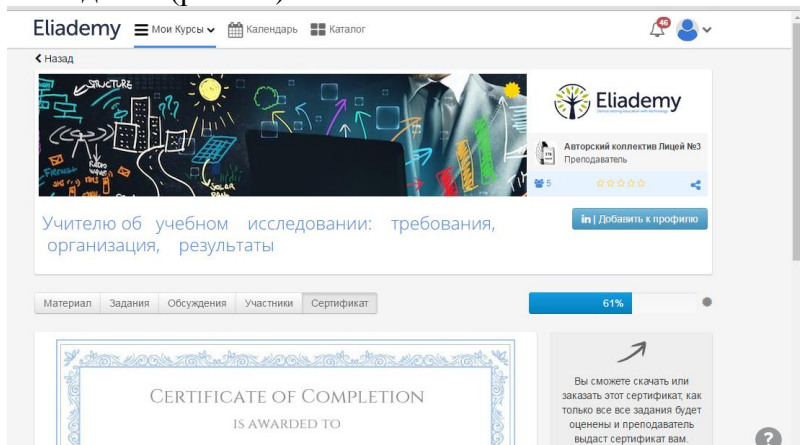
Eliademy Мои Курсы Календарь Каталог

46

Назад

STRUCTURE

Eliademy

Авторский коллектив Лицей №3
Преподаватель

5

Учителю об учебном исследовании: требования, организация, результаты

in | Добавить к профилю

Материал Задания Обсуждения Участники Сертификат

61%

CERTIFICATE OF COMPLETION
IS AWARDED TO

Вы сможете скачать или заказать этот сертификат, как только все все задания будет оценены и преподаватель выдаст сертификат вам.

?